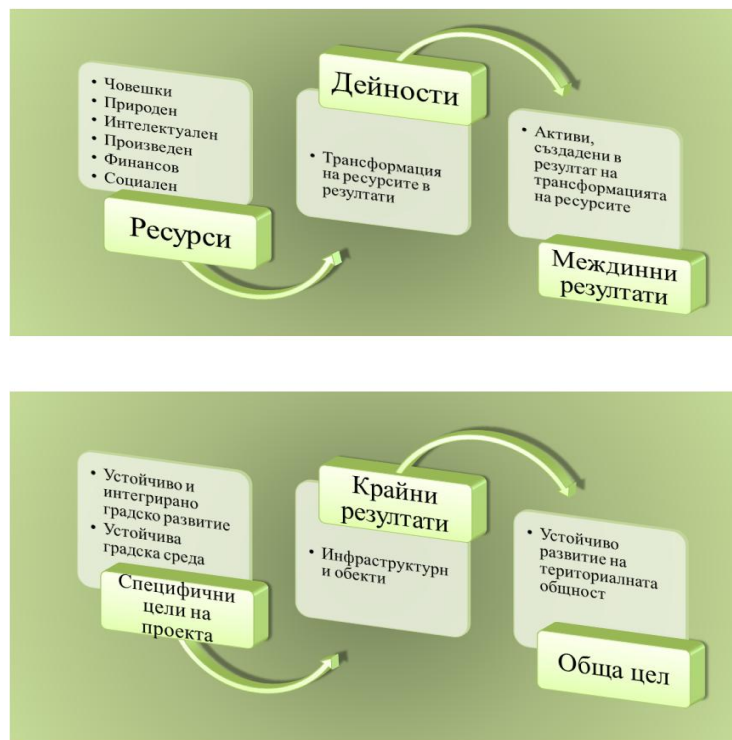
- Човешки
- Природен
- Интелектуален
- Произведен
- Финансов
- Социален

Ресурси

Дейности

- Трансформация на ресурсите в резултати

- Активи, създадени в резултат на трансформацията на ресурсите

Междинни резултати

- Устойчиво и интегрирано градско развитие
- Устойчива градска среда

Специфични цели на проекта

Крайни резултати

- Инфраструктурн и обекти

- Устойчиво развитие на териториалната общност

Обща цел